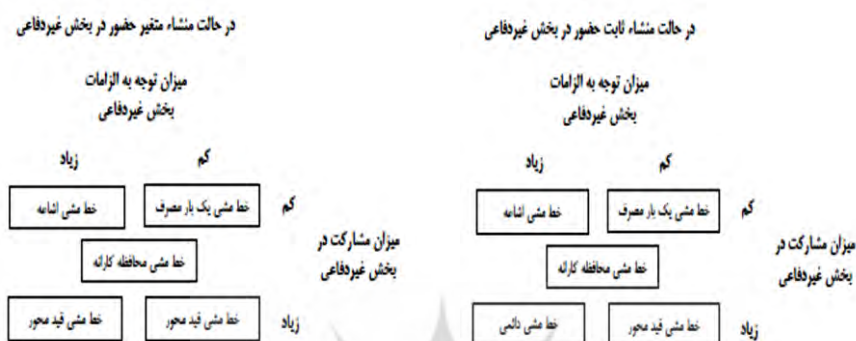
در حالت منشاء ثابت حضور در بخش غیردفاعی

میزان توجه به الزامات بخش غیردفاعی

کم

زیاد

کم

خط مشی یک بار مصرف

خط مشی اشاعه

میزان مشارکت در بخش غیردفاعی

خط مشی محافظه کارانه

زیاد

خط مشی قید محور

خط مشی دائمی

در حالت منشاء متغیر حضور در بخش غیردفاعی

میزان توجه به الزامات بخش غیردفاعی

کم

زیاد

کم

خط مشی یک بار مصرف

خط مشی اشاعه

میزان مشارکت در بخش غیردفاعی

خط مشی محافظه کارانه

زیاد

خط مشی قید محور

خط مشی قید محور